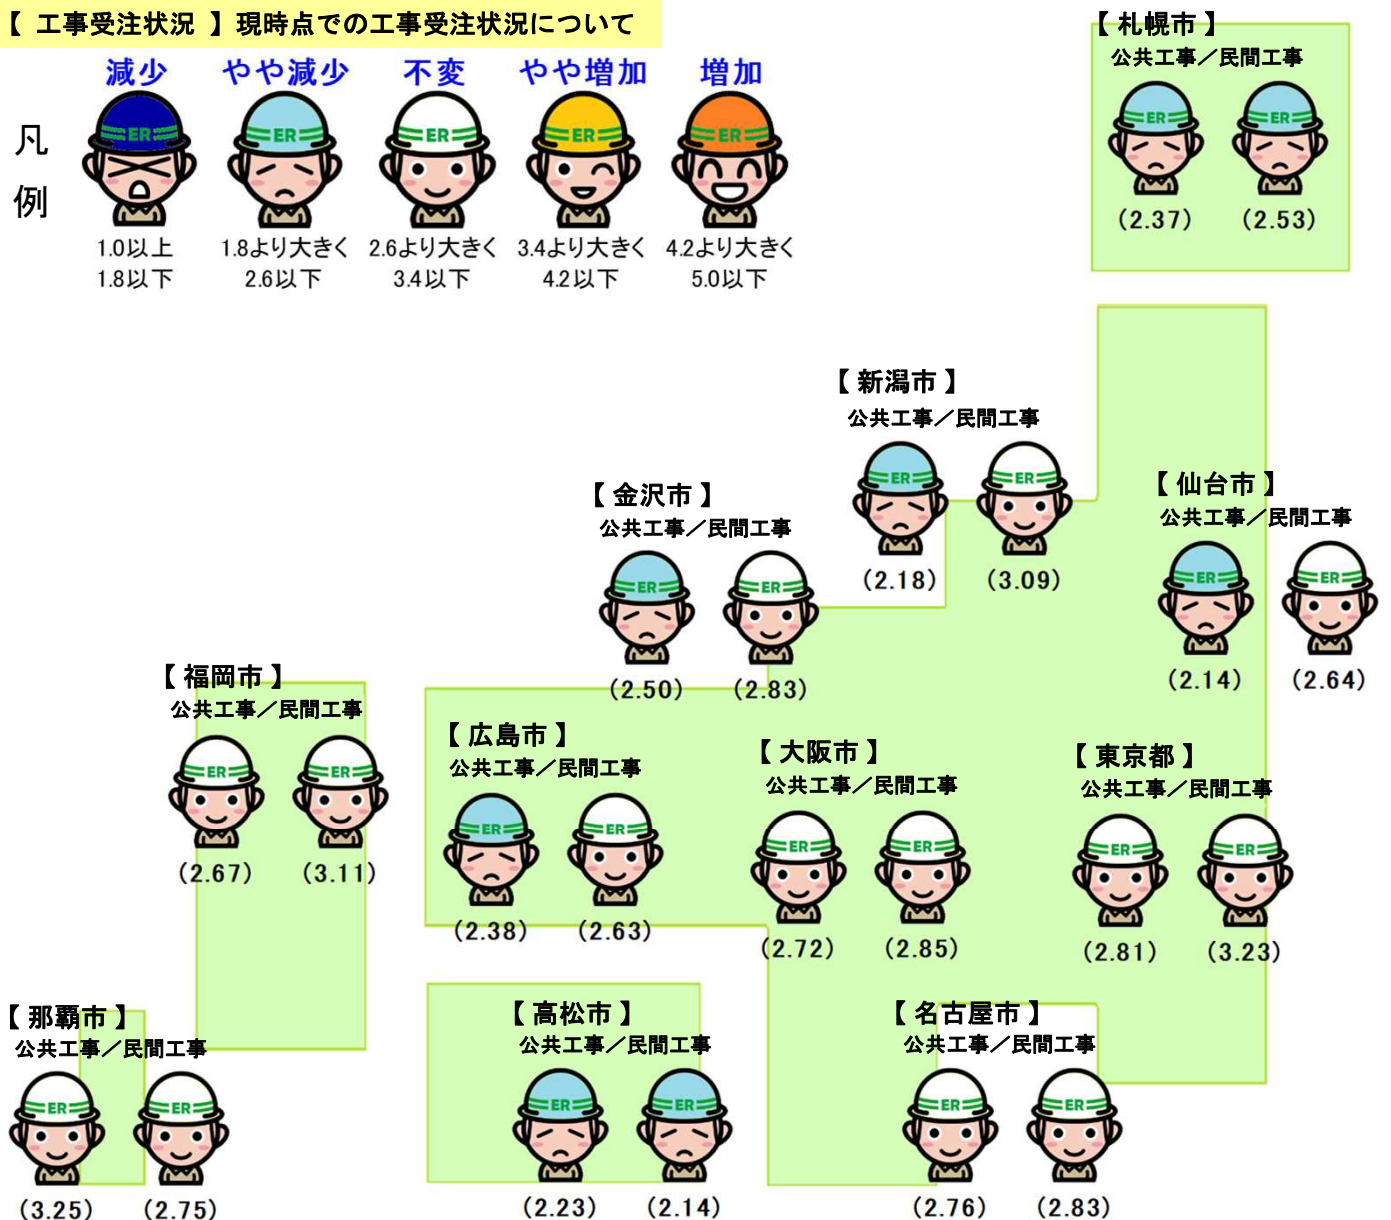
【 工事受注状況 】現時点での工事受注状況について

凡例

減少 ER 1.0以上 1.8以下

やや減少 ER 1.8より大きく 2.6以下

不変 ER 2.6より大きく 3.4以下

やや増加 ER 3.4より大きく 4.2以下

増加 ER 4.2より大きく 5.0以下

【 札幌市 】
公共工事／民間工事
ER ER
(2.37) (2.53)

【 新潟市 】
公共工事／民間工事
ER ER
(2.18) (3.09)

【 仙台市 】
公共工事／民間工事
ER ER
(2.14) (2.64)

【 金沢市 】
公共工事／民間工事
ER ER
(2.50) (2.83)

【 福岡市 】
公共工事／民間工事
ER ER
(2.67) (3.11)

【 広島市 】
公共工事／民間工事
ER ER
(2.38) (2.63)

【 大阪市 】
公共工事／民間工事
ER ER
(2.72) (2.85)

【 東京都 】
公共工事／民間工事
ER ER
(2.81) (3.23)

【 那覇市 】
公共工事／民間工事
ER ER
(3.25) (2.75)

【 高松市 】
公共工事／民間工事
ER ER
(2.23) (2.14)

【 名古屋市 】
公共工事／民間工事
ER ER
(2.76) (2.83)